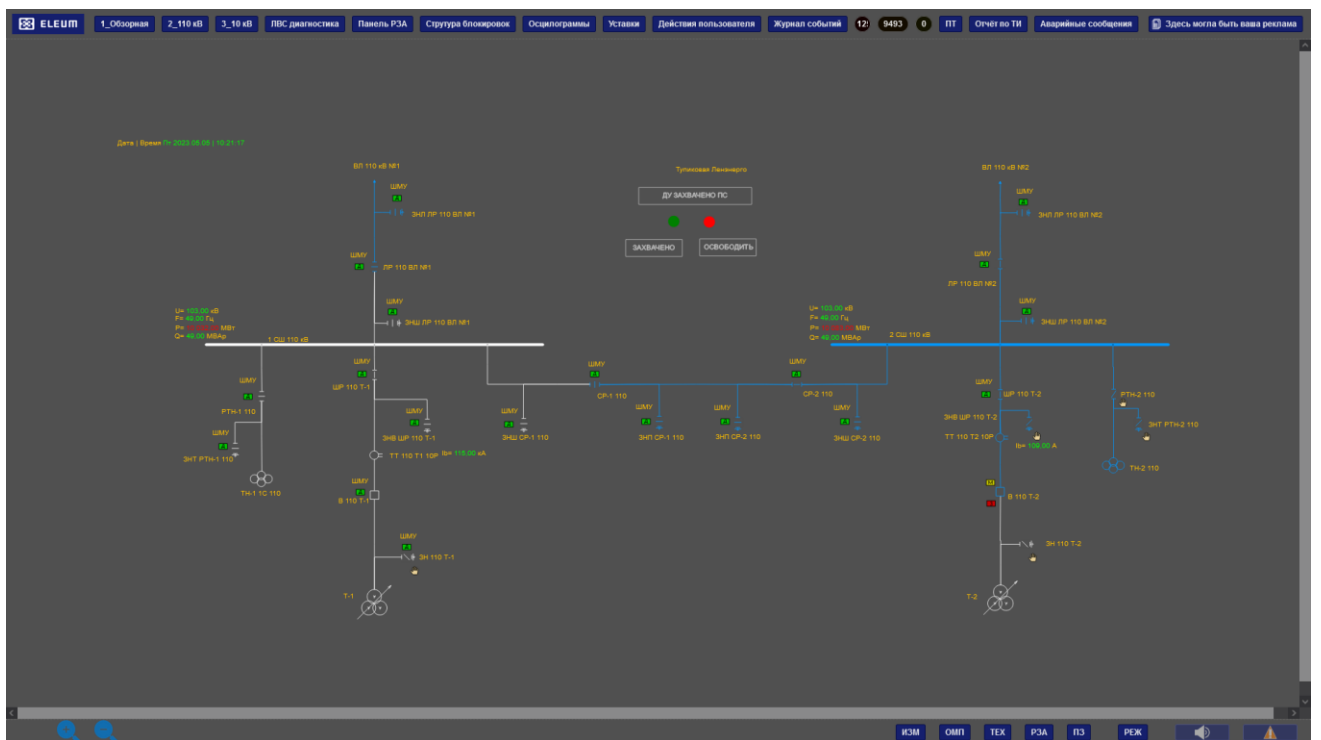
ELEUM 1_Обзорная 2_110 кВ 3_10 кВ ЛВС диагностика Панель РЗА Стуктура блокировок Осцилограммы Уставки Действия пользователя Журнал событий 12 9493 0 ПТ Отчёт по ТИ Аварийные сообщения Здесь могла быть ваша реклама

Дата | Время Пт 2023.05.05 | 10:21:17

Тупиковая Ленэнерго

ДУ ЗАХВАЧЕНО ПС

ЗАХВАЧЕНО ОСВОБОДИТЬ

ВЛ 110 кВ №1
ШМУ
ЗНЛ ЛР 110 ВЛ №1
ШМУ
ЛР 110 ВЛ №1
ШМУ
ЗНШ ЛР 110 ВЛ №1

U= 103,00 кВ
F= 49,00 Гц
P= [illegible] МВт
Q= 49,00 МВАр
1 СШ 110 кВ

ШМУ
ШР 110 Т-1
ШМУ
ЗНВ ШР 110 Т-1
ТТ 110 Т1 10Р Ib= 115,00 кА
ШМУ
В 110 Т-1
ШМУ
ЗН 110 Т-1
Т-1

ШМУ
РТН-1 110
ШМУ
ЗНТ РТН-1 110
ТН-1 1С 110

ШМУ
ЗНШ СР-1 110
ШМУ
СР-1 110
ШМУ
ЗНП СР-1 110
ШМУ
ЗНП СР-2 110
ШМУ
СР-2 110
ШМУ
ЗНШ СР-2 110

U= 103,00 кВ
F= 49,00 Гц
P= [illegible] МВт
Q= 49,00 МВАр
2 СШ 110 кВ

ВЛ 110 кВ №2
ШМУ
ЗНЛ ЛР 110 ВЛ №2
ШМУ
ЛР 110 ВЛ №2
ШМУ
ЗНШ ЛР 110 ВЛ №2
ШМУ
ШР 110 Т-2
ЗНВ ШР 110 Т-2
ТТ 110 Т2 10Р Ib= 100,00 А
В 110 Т-2
ЗН 110 Т-2
Т-2
РТН-2 110
ЗНТ РТН-2 110
ТН-2 110

ИЗМ ОМП ТЕХ РЗА ПЗ РЕЖ